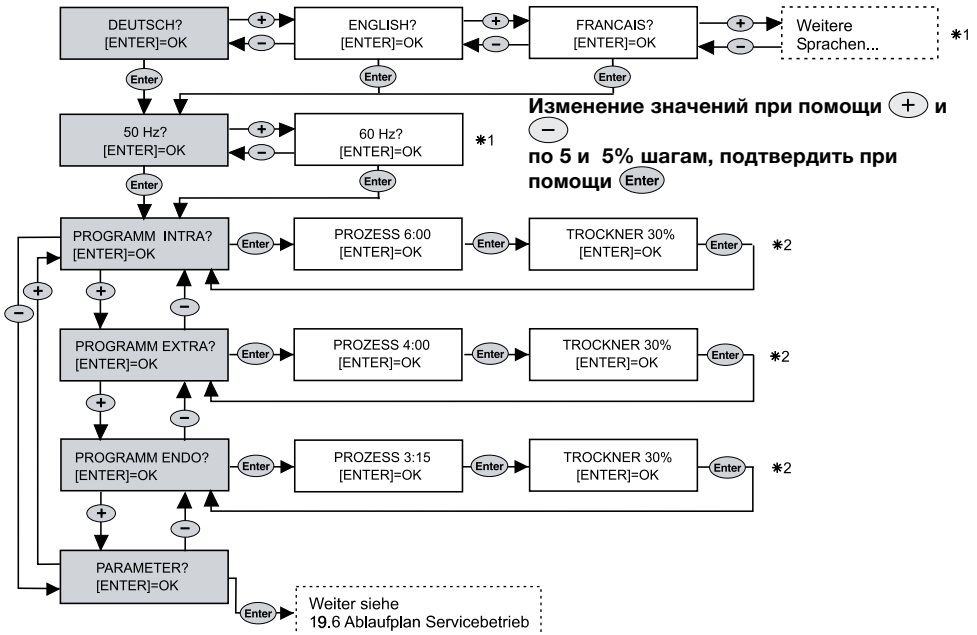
DEUTSCH?
[ENTER]=OK

+

−

ENGLISH?
[ENTER]=OK

+

−

FRANCAIS?
[ENTER]=OK

+

−

Weitere Sprachen...

∗1

Enter

Enter

Enter

Изменение значений при помощи + и −
по 5 и 5% шагам, подтвердить при помощи Enter

50 Hz?
[ENTER]=OK

+

−

60 Hz?
[ENTER]=OK

∗1

Enter

Enter

PROGRAMM INTRA?
[ENTER]=OK

Enter

PROZESS 6:00
[ENTER]=OK

Enter

TROCKNER 30%
[ENTER]=OK

Enter

∗2

+

−

+

−

PROGRAMM EXTRA?
[ENTER]=OK

Enter

PROZESS 4:00
[ENTER]=OK

Enter

TROCKNER 30%
[ENTER]=OK

Enter

∗2

+

−

PROGRAMM ENDO?
[ENTER]=OK

Enter

PROZESS 3:15
[ENTER]=OK

Enter

TROCKNER 30%
[ENTER]=OK

Enter

∗2

+

−

PARAMETER?
[ENTER]=OK

Enter

Weiter siehe
19.6 Ablaufplan Servicebetrieb